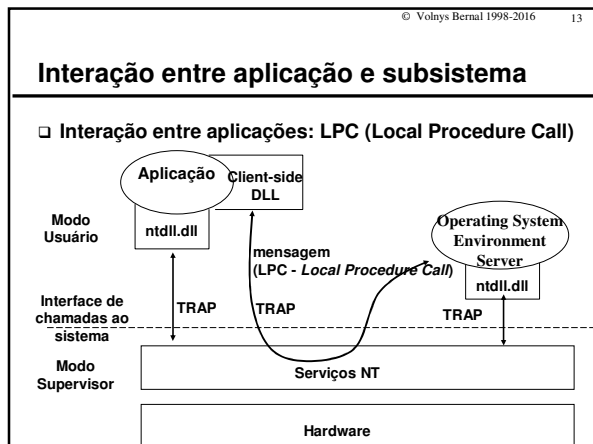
© Volnys Bernal 1998-2016 13

Interação entre aplicação e subsistema

Interação entre aplicações: LPC (Local Procedure Call)

Aplicação

Client-side DLL

ntdll.dll

Modo Usuário

mensagem (LPC - *Local Procedure Call*)

Operating System Environment Server

ntdll.dll

Interface de chamadas ao sistema

TRAP

TRAP

TRAP

Modo Supervisor

Serviços NT

Hardware